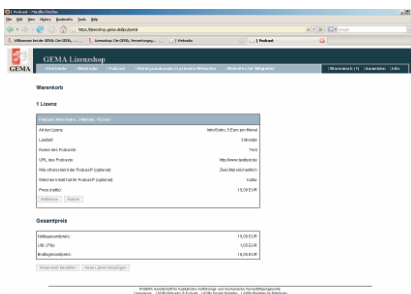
GEMA Lizenzshop

Warenkorb

1 Lizenz

Podcast

Art der Lizenz: Musik/Jingle

Laufzeit: 3 Monate

URL des Podcasts: http://www.testtest.de

Preis (netto): 15,00 EUR

Gesamtpreis

Nettogesamtpreis: 15,00 EUR

USt. (7%): 1,05 EUR

Bruttogesamtpreis: 16,05 EUR

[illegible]